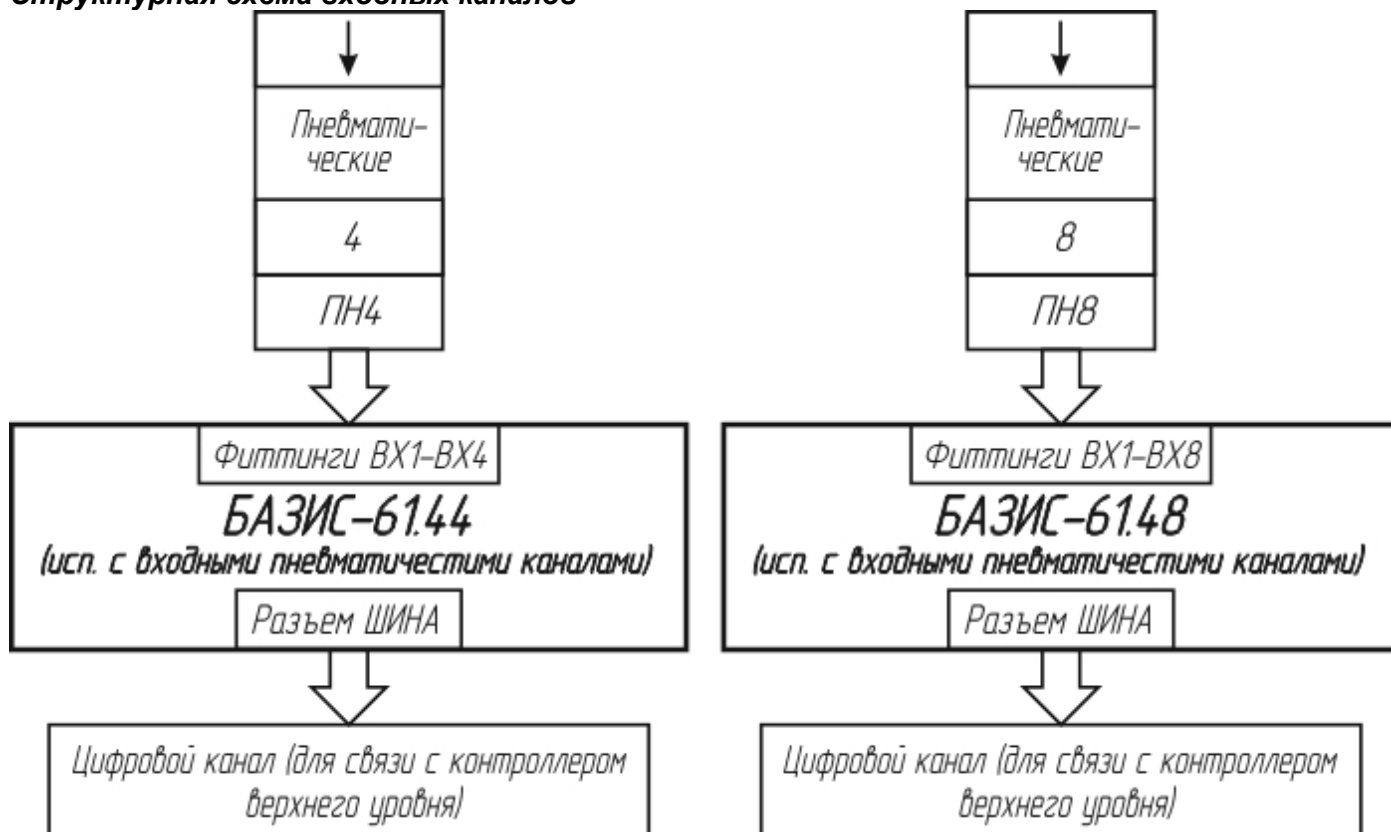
Структурная схема входных каналов

Пневматические

4

ПН4

Фиттинги ВХ1–ВХ4

БАЗИС–61.44

(исп. с входными пневматичестими каналами)

Разъем ШИНА

Цифровой канал (для связи с контроллером верхнего уровня)

Пневматические

8

ПН8

Фиттинги ВХ1–ВХ8

БАЗИС–61.48

(исп. с входными пневматичестими каналами)

Разъем ШИНА

Цифровой канал (для связи с контроллером верхнего уровня)